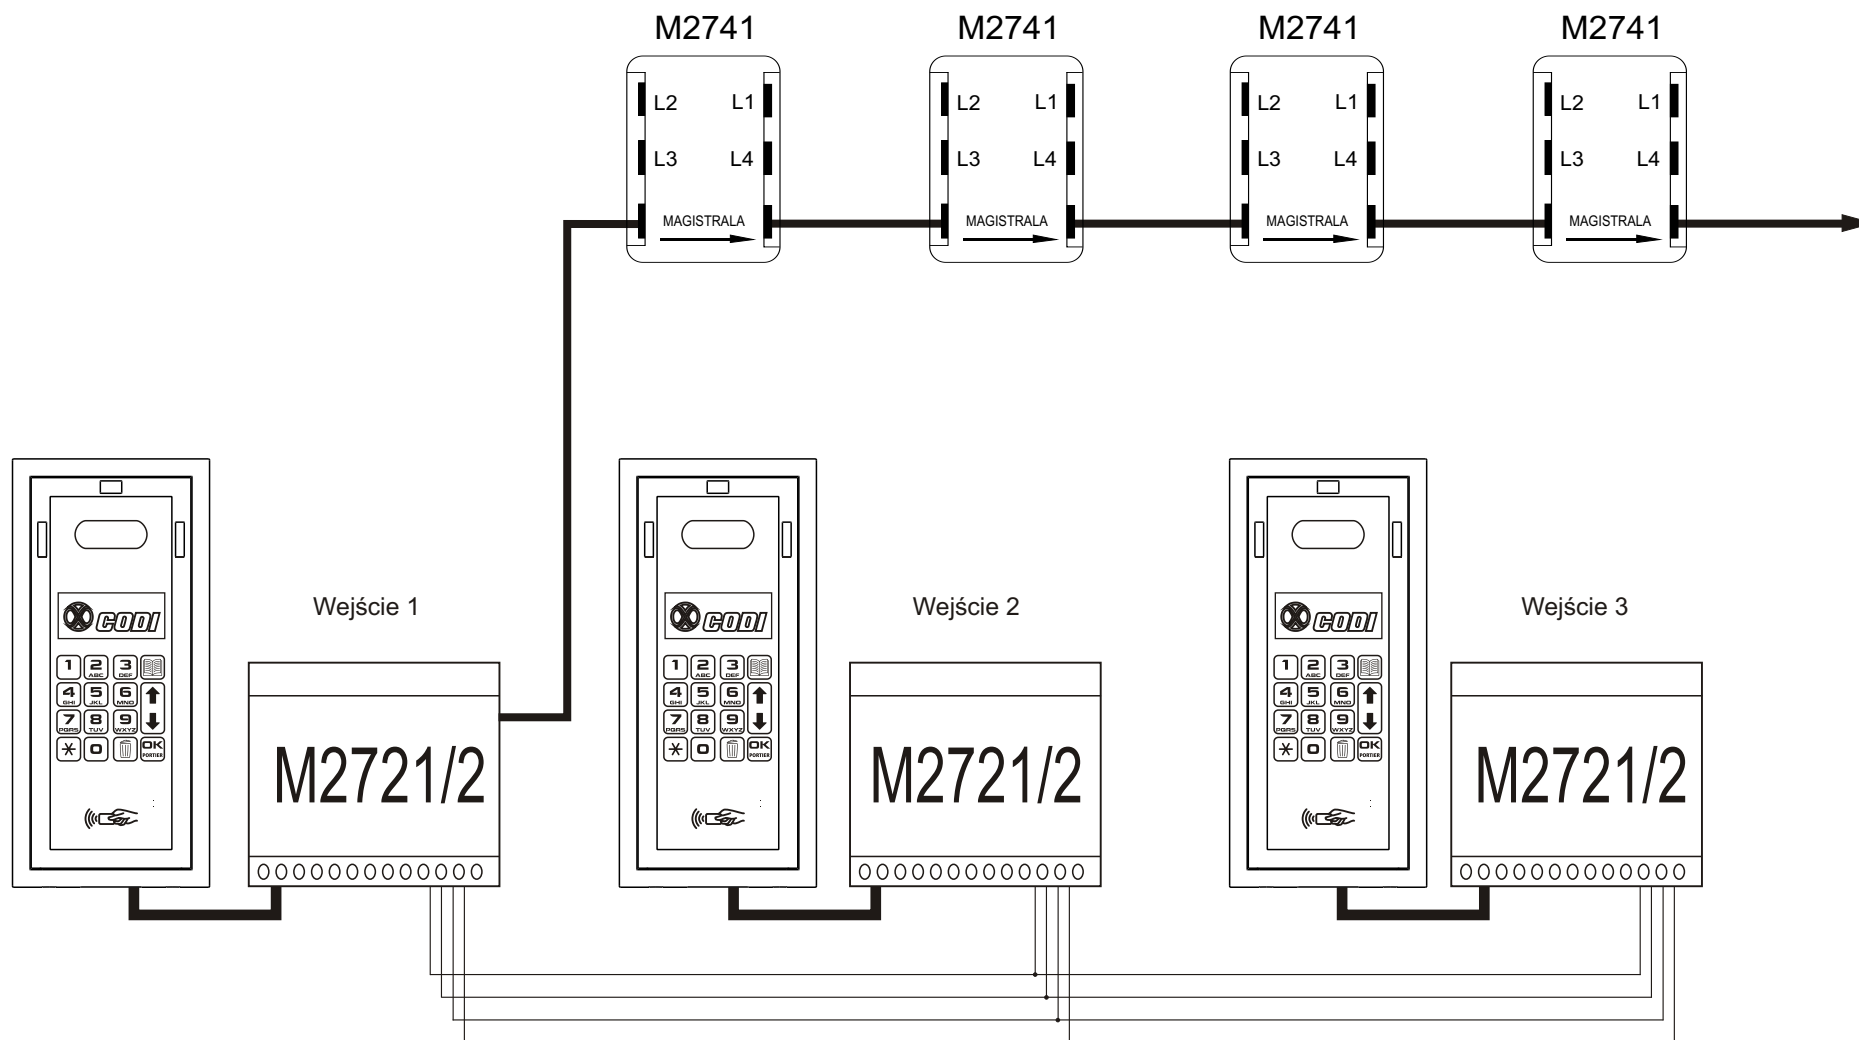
M2741
L2 L1
L3 L4
MAGISTRALA

M2741
L2 L1
L3 L4
MAGISTRALA

M2741
L2 L1
L3 L4
MAGISTRALA

M2741
L2 L1
L3 L4
MAGISTRALA

CODI
1 2 ABC 3 DEF
4 GHI 5 JKL 6 MNO
7 PQRS 8 TUV 9 WXYZ
$\ast$ 0 OK PORTIER

Wejście 1
M2721/2

CODI
1 2 ABC 3 DEF
4 GHI 5 JKL 6 MNO
7 PQRS 8 TUV 9 WXYZ
$\ast$ 0 OK PORTIER

Wejście 2
M2721/2

CODI
1 2 ABC 3 DEF
4 GHI 5 JKL 6 MNO
7 PQRS 8 TUV 9 WXYZ
$\ast$ 0 OK PORTIER

Wejście 3
M2721/2